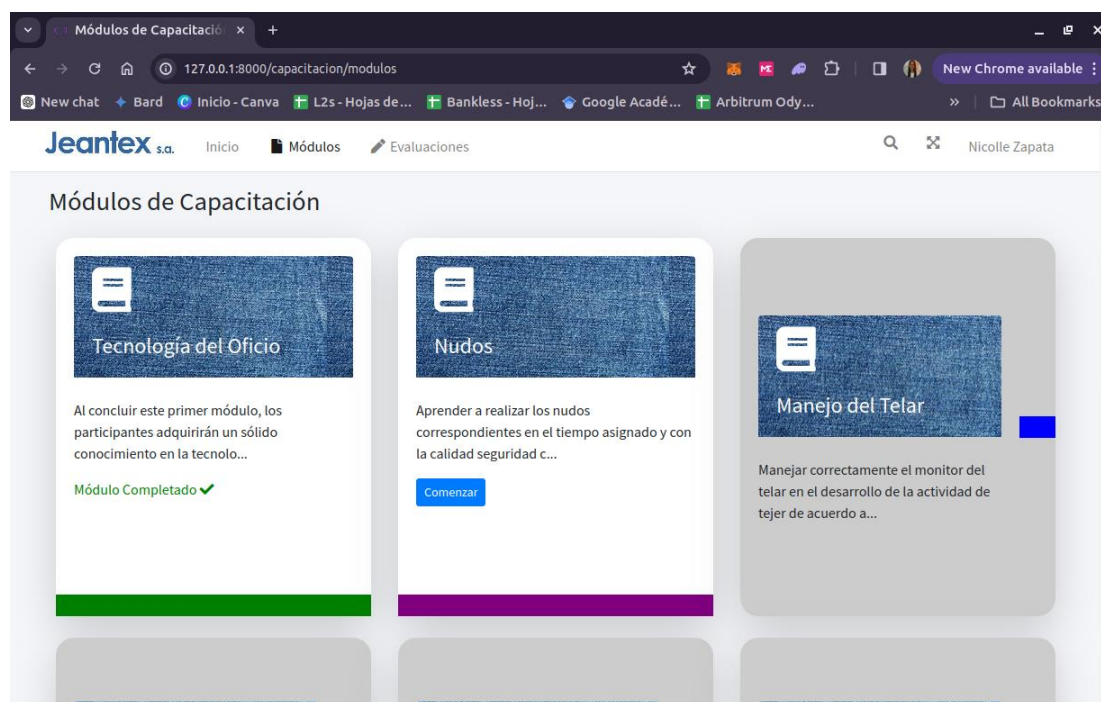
Módulos de Capacitació ×
+
127.0.0.1:8000/capacitacion/modulos
New Chrome available
New chat
Bard
Inicio - Canva
L2s - Hojas de...
Bankless - Hoj...
Google Acadé...
Arbitrum Ody...
»
All Bookmarks

Jeantex s.a.
Inicio
Módulos
Evaluaciones
Nicolle Zapata

Módulos de Capacitación

Tecnología del Oficio

Al concluir este primer módulo, los participantes adquirirán un sólido conocimiento en la tecnolo...

Módulo Completado ✔

Nudos

Aprender a realizar los nudos correspondientes en el tiempo asignado y con la calidad seguridad c...

Comenzar

Manejo del Telar

Manejar correctamente el monitor del telar en el desarrollo de la actividad de tejer de acuerdo a...